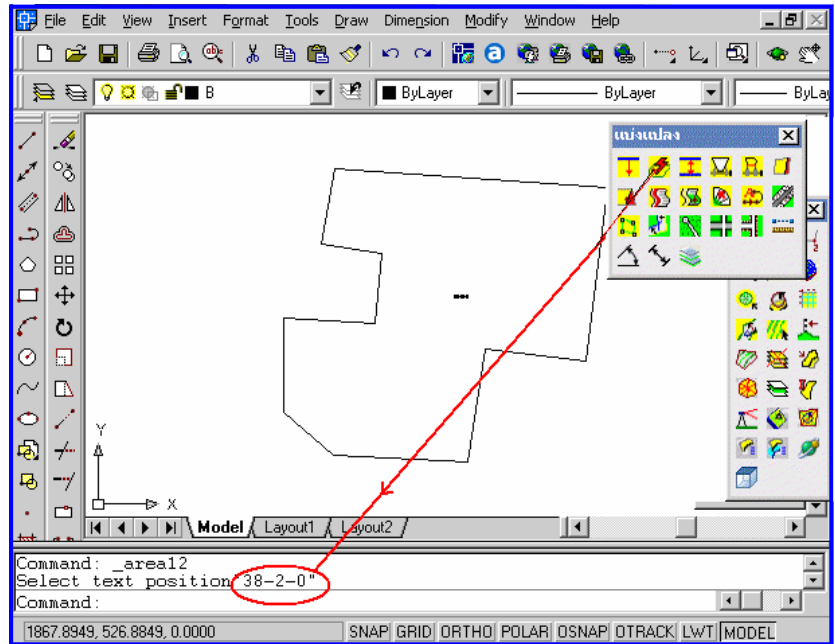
File Edit View Insert Format Tools Draw Dimension Modify Window Help

B ByLayer ByLayer ByLay

แบ่งแปลง

Y
X

Model Layout1 Layout2

Command: _area12
Select text position 38-2-0"
Command:

1867.8949, 526.8849, 0.0000 SNAP GRID ORTHO POLAR OSNAP OTRACK LWT MODEL